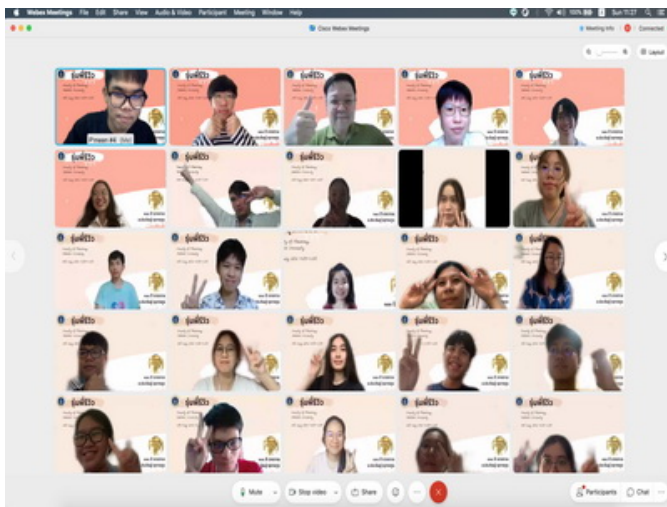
Webex Meetings File Edit Share View Audio & Video Participant Meeting Window Help

100% Sun 11:27

Cisco Webex Meetings

Meeting Info Connected

Layout

รุ่นพี่รีวิว

รุ่นพี่รีวิว

รุ่นพี่รีวิว

รุ่นพี่รีวิว

รุ่นพี่รีวิว

รุ่นพี่รีวิว

รุ่นพี่รีวิว

รุ่นพี่รีวิว

รุ่นพี่รีวิว

รุ่นพี่รีวิว

รุ่นพี่รีวิว

รุ่นพี่รีวิว

รุ่นพี่รีวิว

รุ่นพี่รีวิว

รุ่นพี่รีวิว

รุ่นพี่รีวิว

รุ่นพี่รีวิว

รุ่นพี่รีวิว

รุ่นพี่รีวิว

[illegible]

Mute

Stop video

Share

Participants

Chat